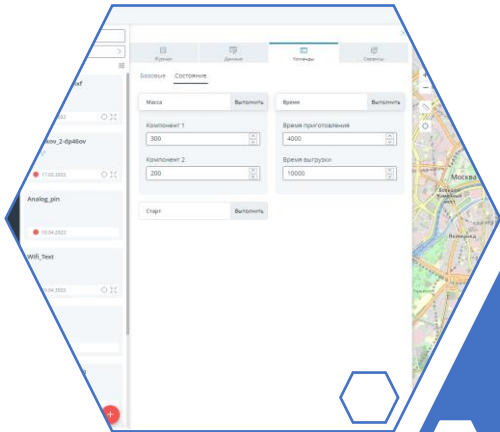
Журнал
Данные
Установки
Сервисы

Базовые
Состояние

Масса
Выполнить
Компонент 1
300
Компонент 2
200

Время
Выполнить
Время приготовления
4000
Время выгрузки
10000

Старт
Выполнить

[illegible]xf
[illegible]023
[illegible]kov_2-dp46ov
17.03.2023
Analog_pin
10.04.2023
Wifi_Text
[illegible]04.2023

Москва